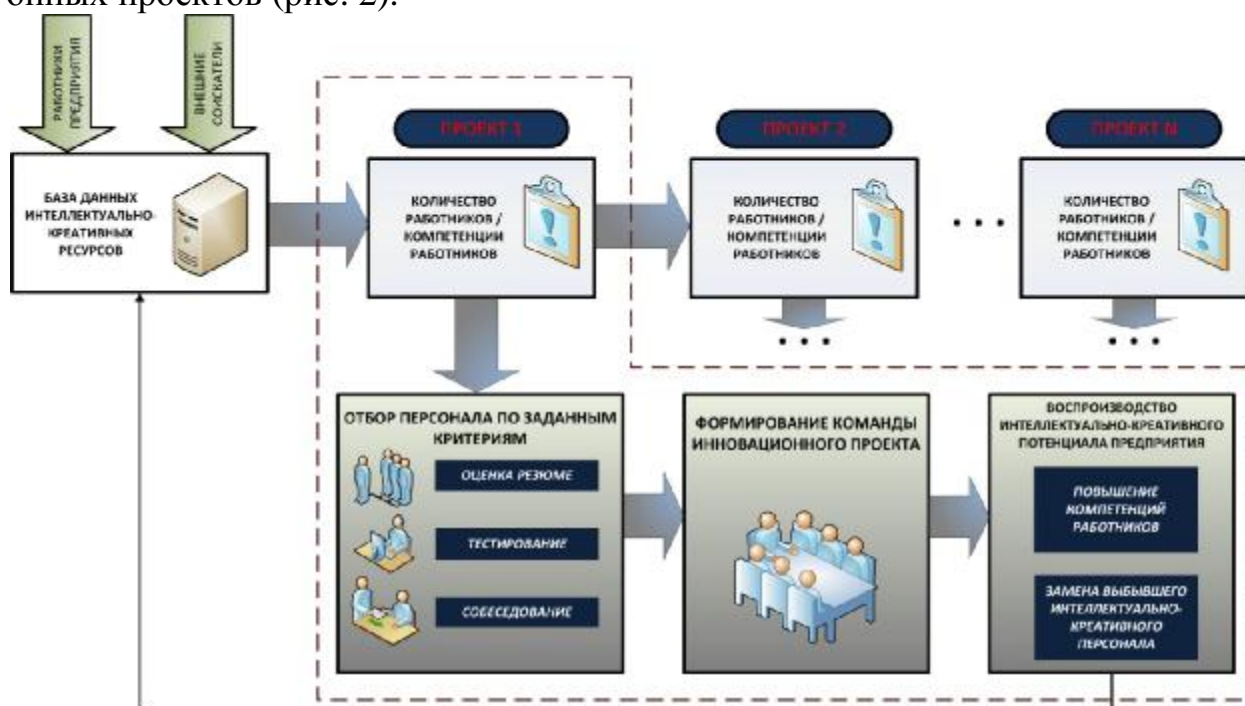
онных проектов (рис. 2).

РАБОТНИКИ ПРЕДПРИЯТИЯ

ВНЕШНИЕ СОИСКАТЕЛИ

БАЗА ДАННЫХ ИНТЕЛЛЕКТУАЛЬНО-КРЕАТИВНЫХ РЕСУРСОВ

ПРОЕКТ 1

КОЛИЧЕСТВО РАБОТНИКОВ / КОМПЕТЕНЦИИ РАБОТНИКОВ

ПРОЕКТ 2

КОЛИЧЕСТВО РАБОТНИКОВ / КОМПЕТЕНЦИИ РАБОТНИКОВ

ПРОЕКТ N

КОЛИЧЕСТВО РАБОТНИКОВ / КОМПЕТЕНЦИИ РАБОТНИКОВ

ОТБОР ПЕРСОНАЛА ПО ЗАДАННЫМ КРИТЕРИЯМ

ОЦЕНКА РЕЗЮМЕ

ТЕСТИРОВАНИЕ

СОБЕСЕДОВАНИЕ

ФОРМИРОВАНИЕ КОМАНДЫ ИННОВАЦИОННОГО ПРОЕКТА

ВОСПРОИЗВОДСТВО ИНТЕЛЛЕКТУАЛЬНО-КРЕАТИВНОГО ПОТЕНЦИАЛА ПРЕДПРИЯТИЯ

ПОВЫШЕНИЕ КОМПЕТЕНЦИЙ РАБОТНИКОВ

ЗАМЕНА ВЫБЫВШЕГО ИНТЕЛЛЕКТУАЛЬНО-КРЕАТИВНОГО ПЕРСОНАЛА